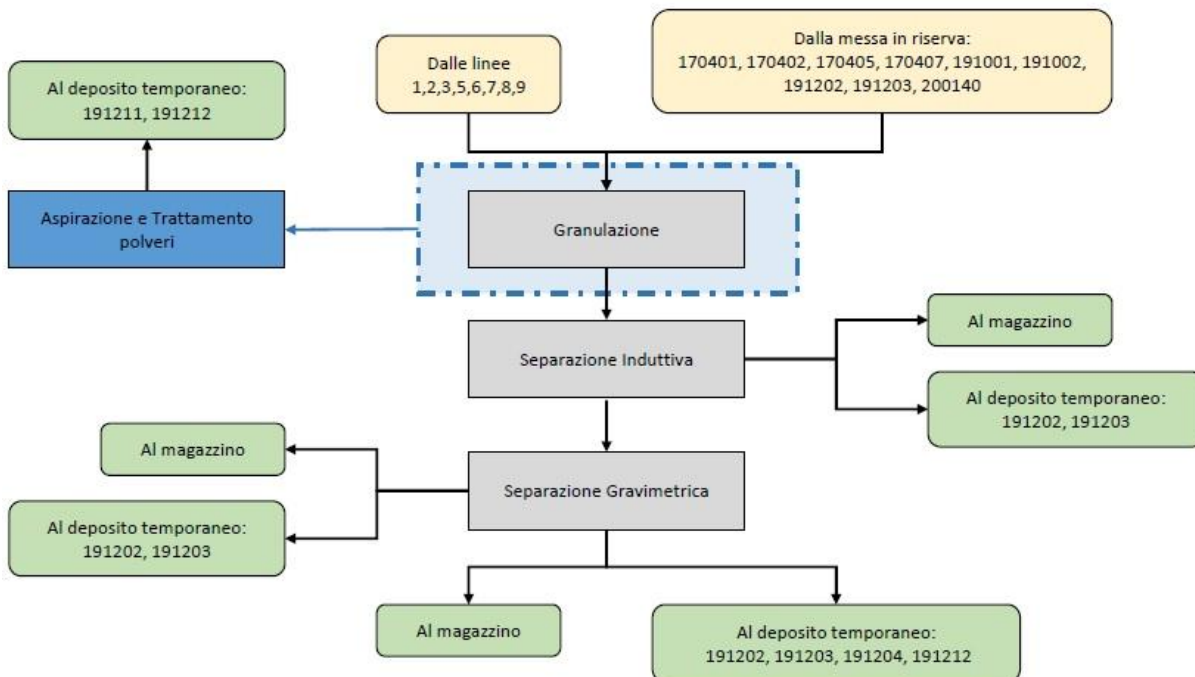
Dalle linee 1,2,3,5,6,7,8,9

Dalla messa in riserva: 170401, 170402, 170405, 170407, 191001, 191002, 191202, 191203, 200140

Al deposito temporaneo: 191211, 191212

Aspirazione e Trattamento polveri

Granulazione

Separazione Induttiva

Al magazzino

Al deposito temporaneo: 191202, 191203

Al magazzino

Al deposito temporaneo: 191202, 191203

Separazione Gravimetrica

Al magazzino

Al deposito temporaneo: 191202, 191203, 191204, 191212